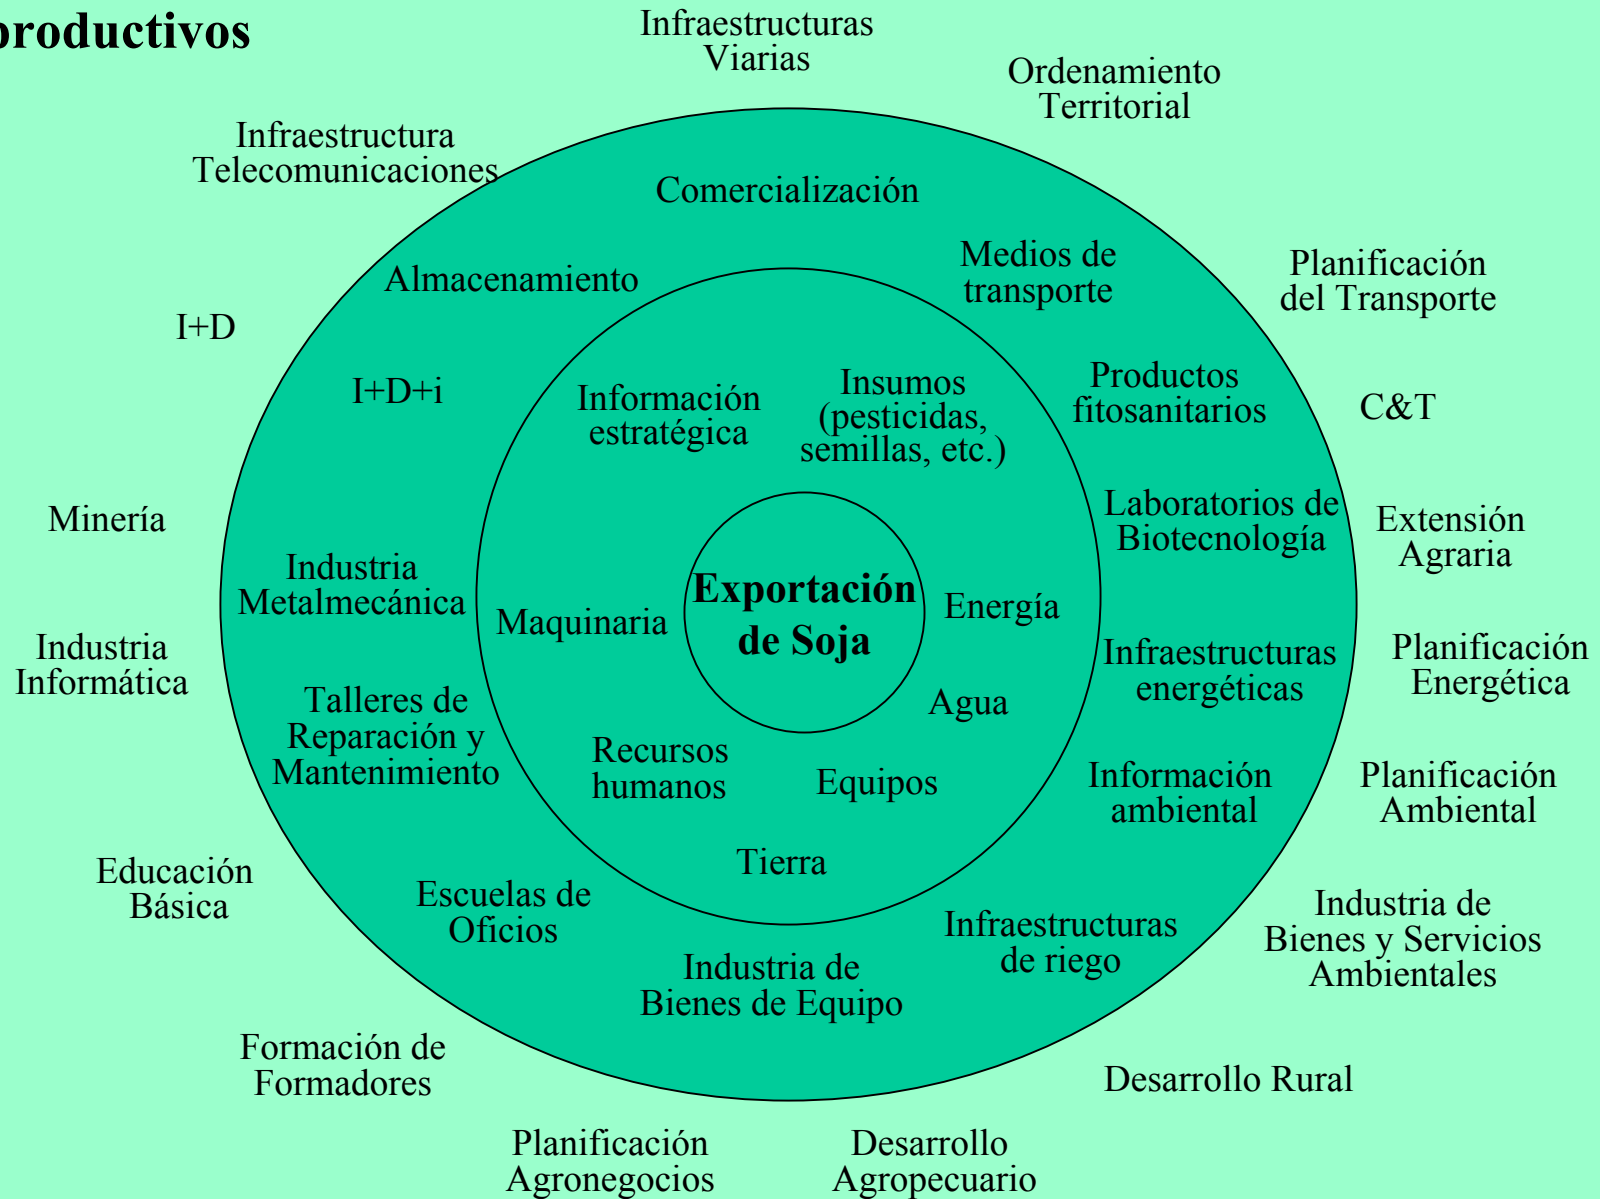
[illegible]roductivos

Exportación de Soja

Maquinaria
Información estratégica
Insumos (pesticidas, semillas, etc.)
Energía
Agua
Equipos
Tierra
Recursos humanos

Comercialización
Medios de transporte
Productos fitosanitarios
Laboratorios de Biotecnología
Infraestructuras energéticas
Información ambiental
Infraestructuras de riego
Industria de Bienes de Equipo
Escuelas de Oficios
Talleres de Reparación y Mantenimiento
Industria Metalmecánica
I+D+i
Almacenamiento

Infraestructuras Viarias
Ordenamiento Territorial
Planificación del Transporte
C&T
Extensión Agraria
Planificación Energética
Planificación Ambiental
Industria de Bienes y Servicios Ambientales
Desarrollo Rural
Desarrollo Agropecuario
Planificación Agronegocios
Formación de Formadores
Educación Básica
Industria Informática
Minería
I+D
Infraestructura Telecomunicaciones